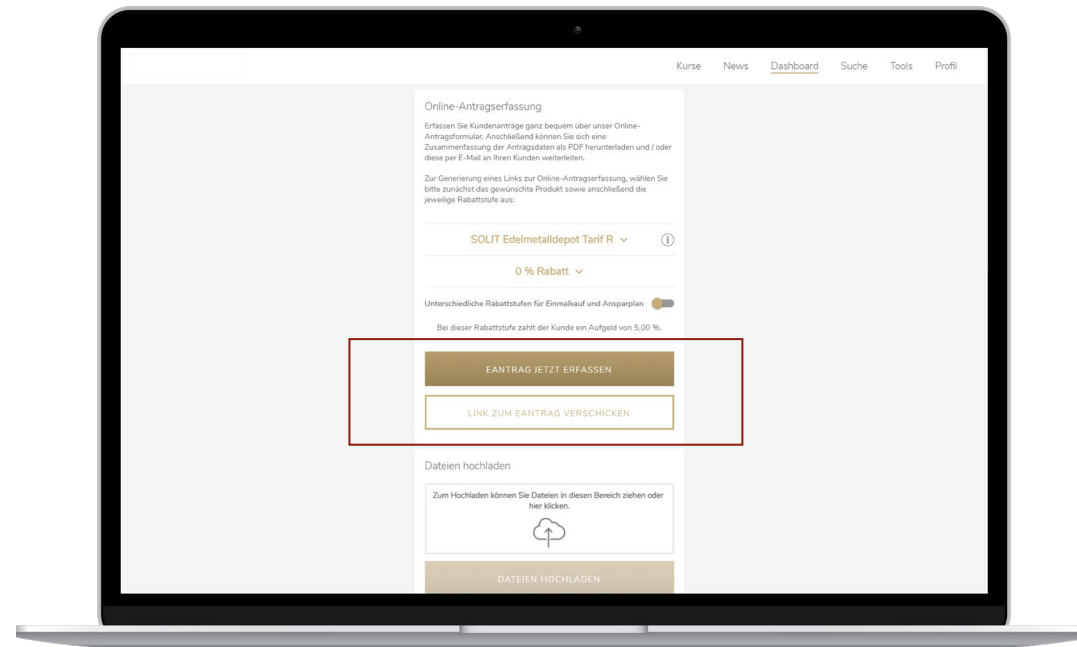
Kurse News Dashboard Suche Tools Profil

Online-Antragserfassung

Erfassen Sie Kundenanträge ganz bequem über unser Online-Antragsformular. Anschließend können Sie sich eine Zusammenfassung der Antragsdaten als PDF herunterladen und / oder diese per E-Mail an Ihren Kunden weiterleiten.

Zur Generierung eines Links zur Online-Antragserfassung, wählen Sie bitte zunächst das gewünschte Produkt sowie anschließend die jeweilige Rabattstufe aus:

SOLIT Edelmetalldepot Tarif R

0 % Rabatt

Unterschiedliche Rabattstufen für Einmalkauf und Ansparplan

Bei dieser Rabattstufe zahlt der Kunde ein Aufgeld von 5,00 %.

EANTRAG JETZT ERFASSEN

LINK ZUM EANTRAG VERSCHICKEN

Dateien hochladen

Zum Hochladen können Sie Dateien in diesen Bereich ziehen oder hier klicken.

DATEIEN HOCHLADEN